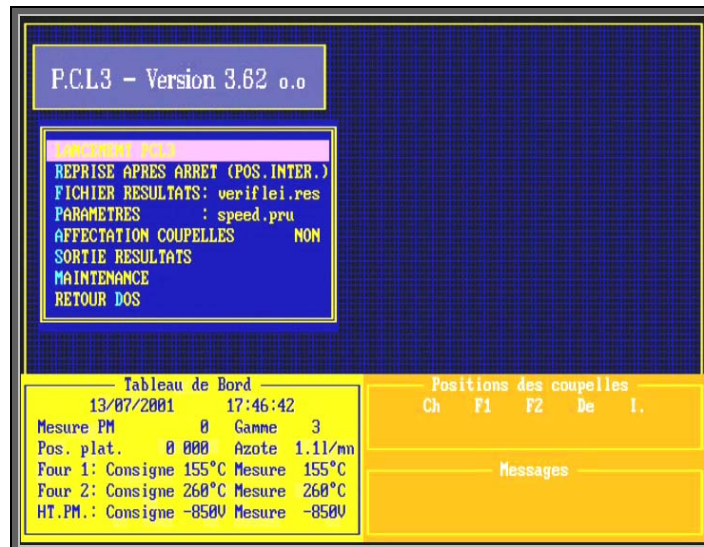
P.C.L3 - Version 3.62 o.o

LANCEMENT PCL3
REPRISE APRES ARRET (POS.INTER.)
FICHIER RESULTATS: veriflei.res
PARAMETRES : speed.pru
AFFECTATION COUPELLES NON
SORTIE RESULTATS
MAINTENANCE
RETOUR DOS

Tableau de Bord
13/07/2001 17:46:42
Mesure PM 0 Gamme 3
Pos. plat. 0 000 Azote 1.1l/mn
Four 1: Consigne 155°C Mesure 155°C
Four 2: Consigne 260°C Mesure 260°C
HT.PM.: Consigne -850V Mesure -850V

Positions des coupelles
Ch F1 F2 De I.

Messages